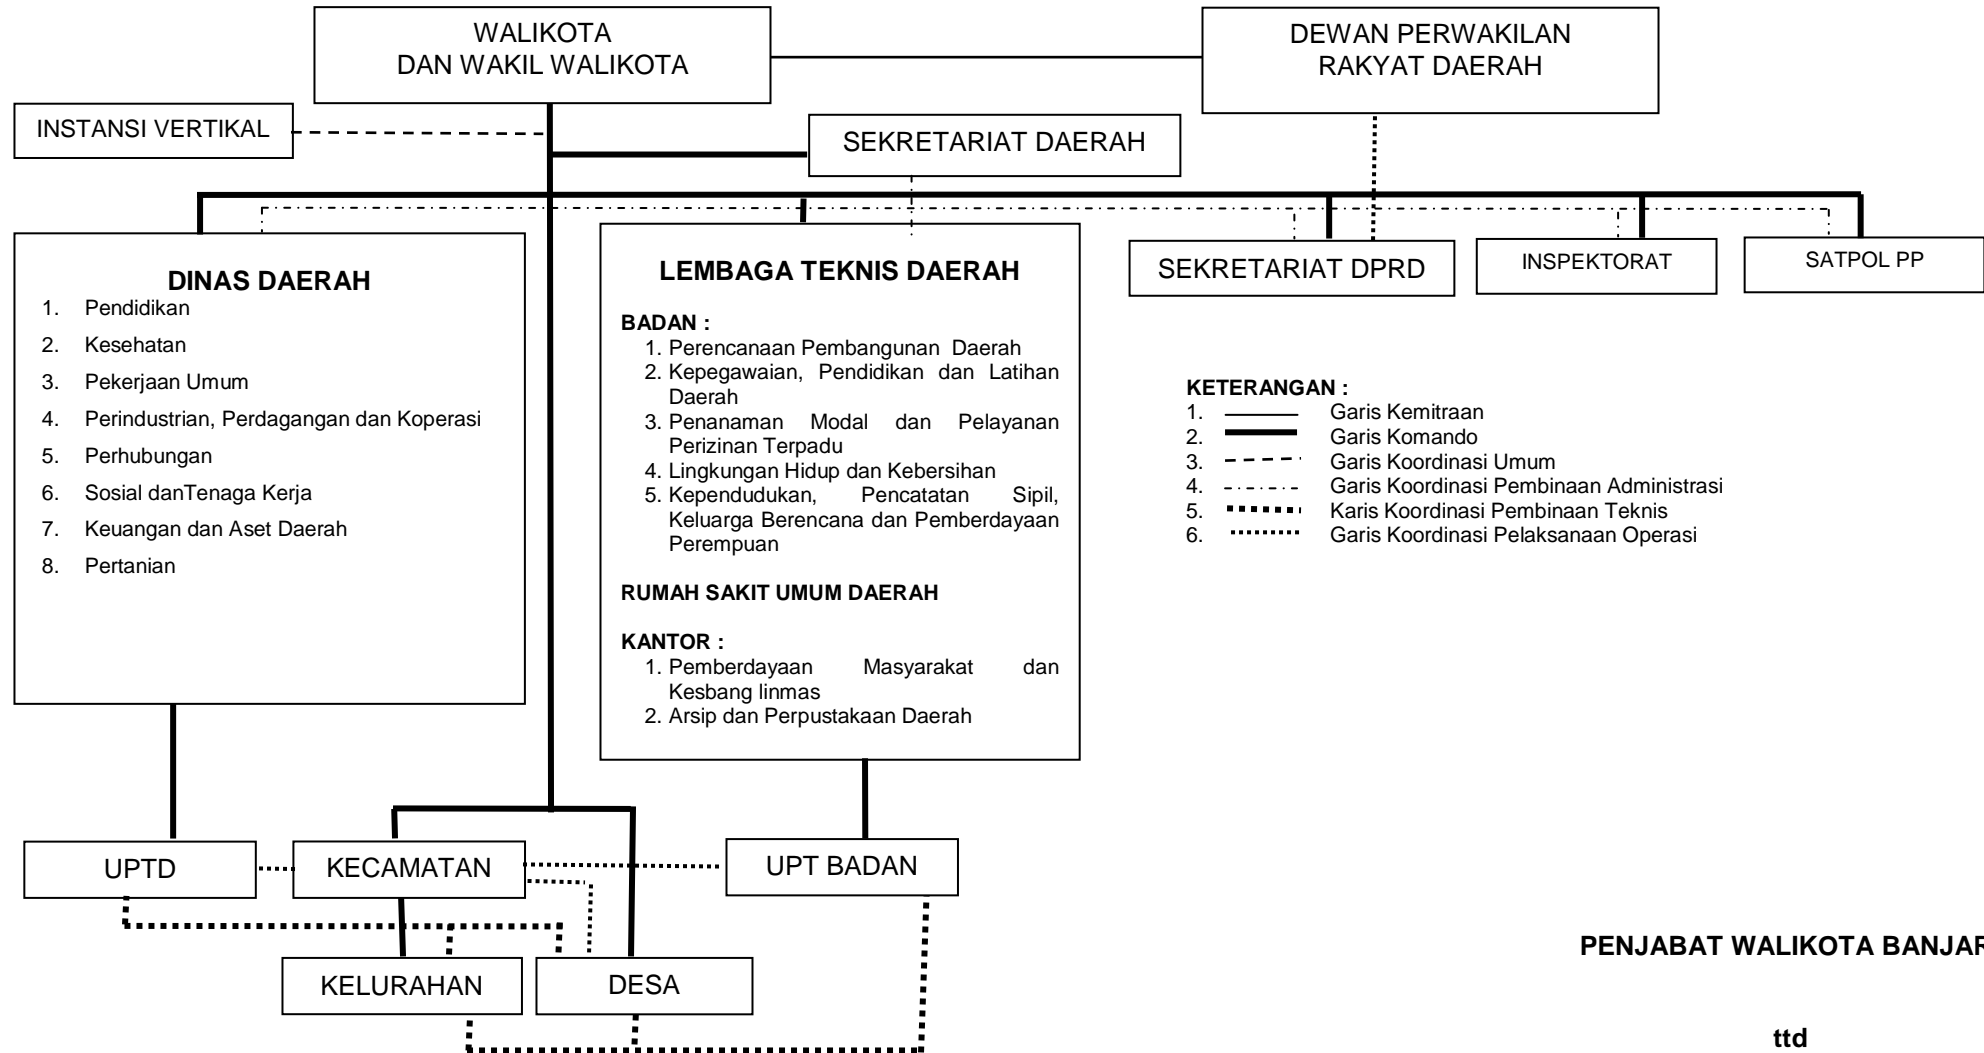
WALIKOTA
DAN WAKIL WALIKOTA

DEWAN PERWAKILAN
RAKYAT DAERAH

INSTANSI VERTIKAL

SEKRETARIAT DAERAH

DINAS DAERAH
1. Pendidikan
2. Kesehatan
3. Pekerjaan Umum
4. Perindustrian, Perdagangan dan Koperasi
5. Perhubungan
6. Sosial danTenaga Kerja
7. Keuangan dan Aset Daerah
8. Pertanian

LEMBAGA TEKNIS DAERAH

BADAN :
1. Perencanaan Pembangunan Daerah
2. Kepegawaian, Pendidikan dan Latihan Daerah
3. Penanaman Modal dan Pelayanan Perizinan Terpadu
4. Lingkungan Hidup dan Kebersihan
5. Kependudukan, Pencatatan Sipil, Keluarga Berencana dan Pemberdayaan Perempuan

RUMAH SAKIT UMUM DAERAH

KANTOR :
1. Pemberdayaan Masyarakat dan Kesbang linmas
2. Arsip dan Perpustakaan Daerah

SEKRETARIAT DPRD

INSPEKTORAT

SATPOL PP

KETERANGAN :
1. Garis Kemitraan
2. Garis Komando
3. Garis Koordinasi Umum
4. Garis Koordinasi Pembinaan Administrasi
5. Karis Koordinasi Pembinaan Teknis
6. Garis Koordinasi Pelaksanaan Operasi

UPTD

KECAMATAN

UPT BADAN

KELURAHAN

DESA

PENJABAT WALIKOTA BANJAR

ttd